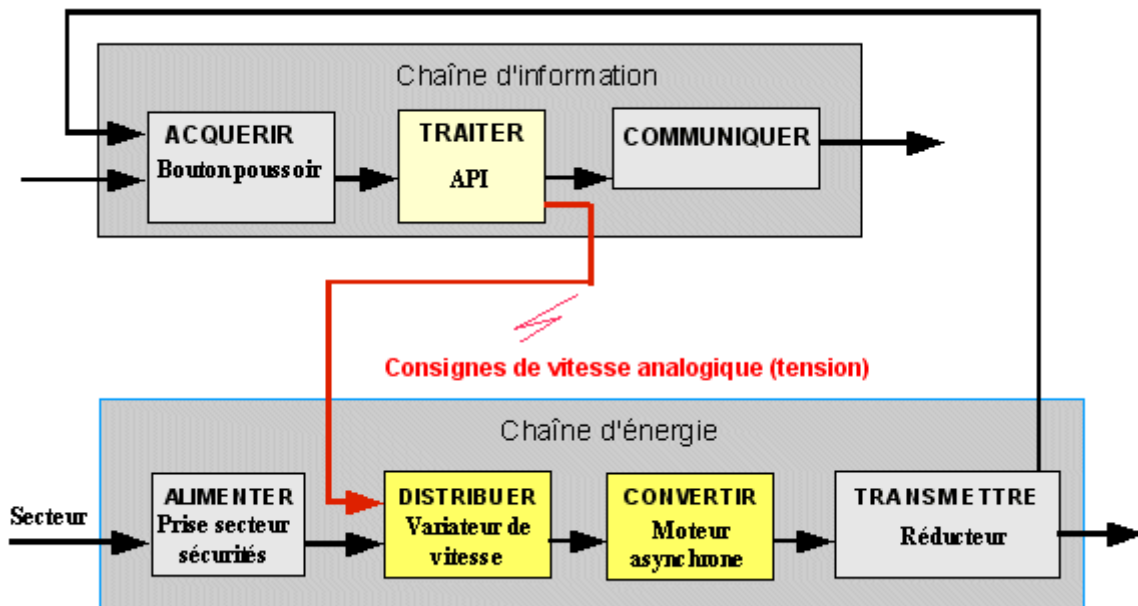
Chaîne d'information

ACQUERIR
Boutonpoussoir

TRAITER
API

COMMUNIQUER

Consignes de vitesse analogique (tension)

Chaîne d'énergie

Secteur

ALIMENTER
Prise secteur sécurités

DISTRIBUER
Variateur de vitesse

CONVERTIR
Moteur asynchrone

TRANSMETTRE
Réducteur